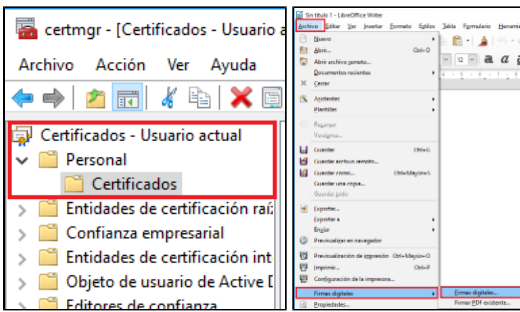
certmgr - [Certificados - Usuario a

Archivo Acción Ver Ayuda

Certificados - Usuario actual
Personal
Certificados
Entidades de certificación raí
Confianza empresarial
Entidades de certificación int
Objeto de usuario de Active D
Editores de confianza

Sin título 1 - LibreOffice Writer

Archivo Editar Ver Insertar Formato Estilos Tabla Formulario Herrami

Nuevo
Abrir... Ctrl+O
Abrir archivo remoto...
Documentos recientes
Cerrar
Asistentes
Plantillas
Recargar
Versiones...
Guardar Ctrl+S
Guardar archivo remoto...
Guardar como... Ctrl+Mayús+S
Guardar una copia...
Guardar todo
Exportar...
Exportar a
Enviar
Previsualizar en navegador
Previsualización de impresión Ctrl+Mayús+O
Imprimir... Ctrl+P
Configuración de la impresora...
Firmas digitales
Propiedades...

Firmas digitales...
Firmar PDF existente...